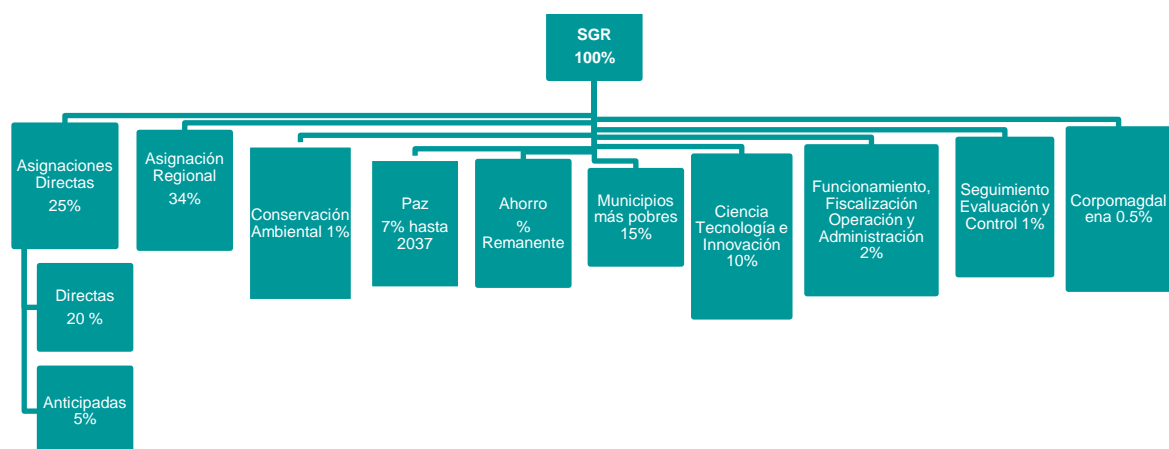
SGR
100%

Asignaciones Directas
25%

Directas
20 %

Anticipadas
5%

Asignación Regional
34%

Conservación Ambiental 1%

Paz
7% hasta 2037

Ahorro
%
Remanente

Municipios más pobres
15%

Ciencia Tecnología e Innovación
10%

Funcionamiento, Fiscalización Operación y Administración
2%

Seguimiento Evaluación y Control 1%

Corpomagdalena 0.5%